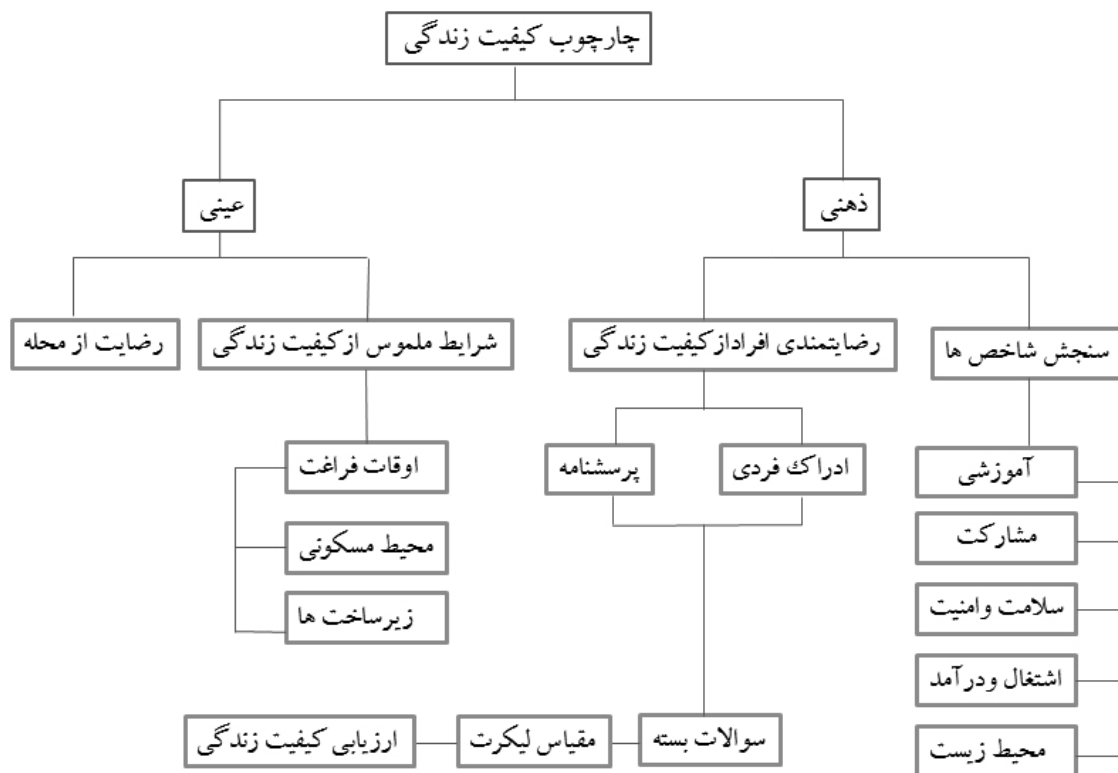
چارچوب کیفیت زندگی

عینی

ذهنی

رضایت از محله

شرایط ملموس ازکیفیت زندگی

رضایتمندی افرادازکیفیت زندگی

سنجش شاخص ها

اوقات فراغت

محیط مسکونی

زیرساخت ها

پرسشنامه

ادراک فردی

آموزشی

مشارکت

سلامت وامنیت

اشتغال ودرآمد

محیط زیست

ارزیابی کیفیت زندگی

مقیاس لیکرت

سوالات بسته